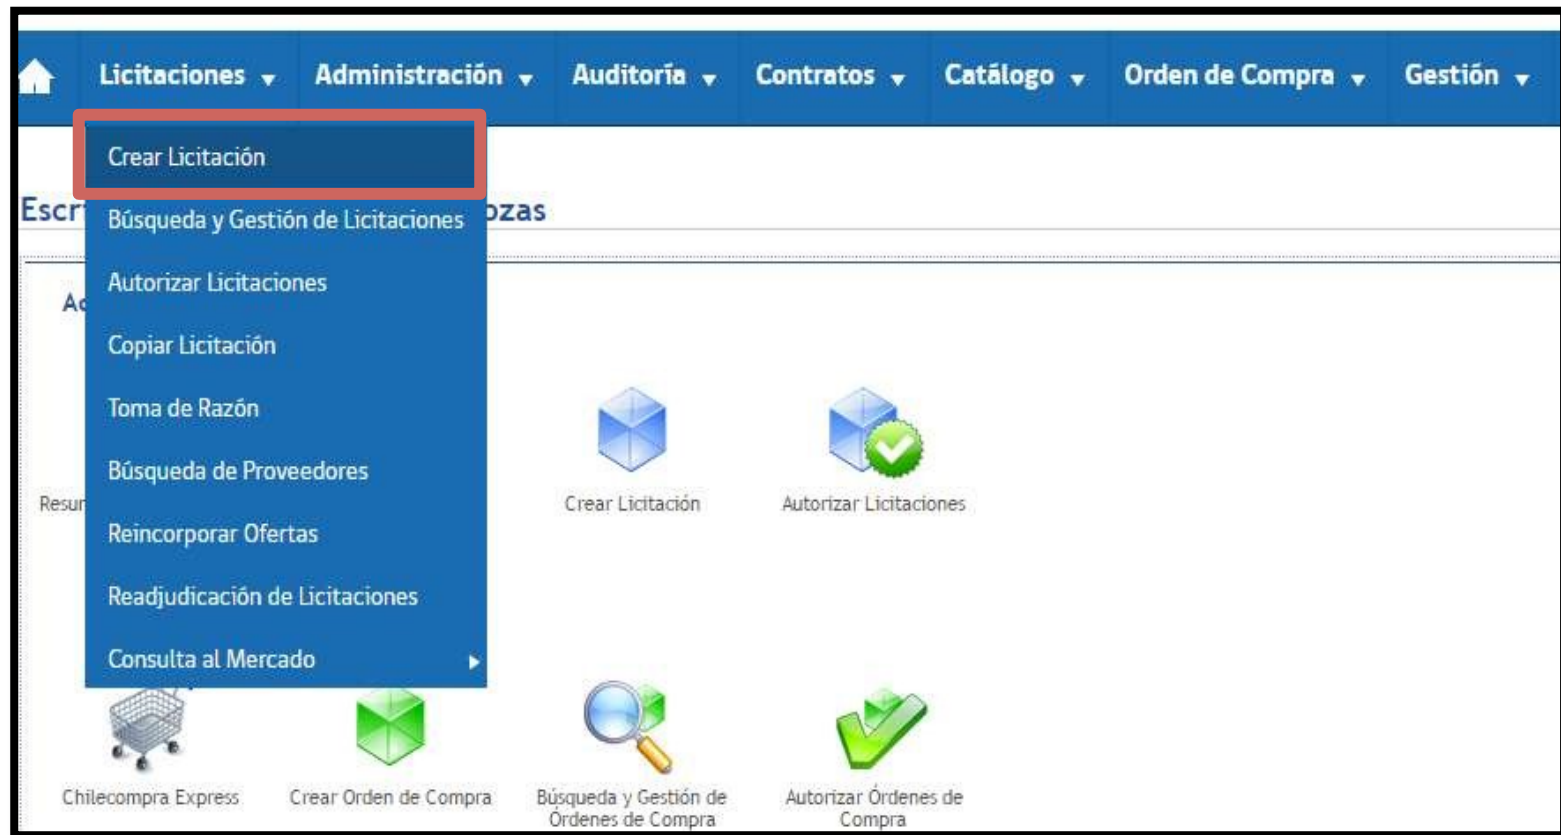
Licitaciones Administración Auditoría Contratos Catálogo Orden de Compra Gestión

Crear Licitación
Búsqueda y Gestión de Licitaciones
Autorizar Licitaciones
Copiar Licitación
Toma de Razón
Búsqueda de Proveedores
Reincorporar Ofertas
Readjudicación de Licitaciones
Consulta al Mercado

Escr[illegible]ozas

Ac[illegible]

Resur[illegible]

Crear Licitación

Autorizar Licitaciones

Chilecompra Express

Crear Orden de Compra

Búsqueda y Gestión de Órdenes de Compra

Autorizar Órdenes de Compra